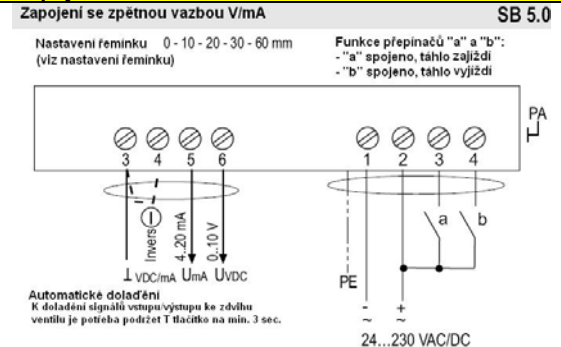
Zapojení se zpětnou vazbou V/mA

SB 5.0

Nastavení řeminku 0 - 10 - 20 - 30 - 60 mm
(viz nastavení řeminku)

Funkce přepínačů "a" a "b":
- "a" spojeno, táhlo zajíždí
- "b" spojeno, táhlo vyjíždí

PA

3 4 5 6

1 2 3 4

Invers

4..20 mA

0..10 V

a

b

$\perp$ VDC/mA UmA UVDC

PE

-
~

+
~

Automatické doladění
K doladění signálů vstupu/výstupu ke zdvihu ventilu je potřeba podržet T tlačítko na min. 3 sec.

24...230 VAC/DC